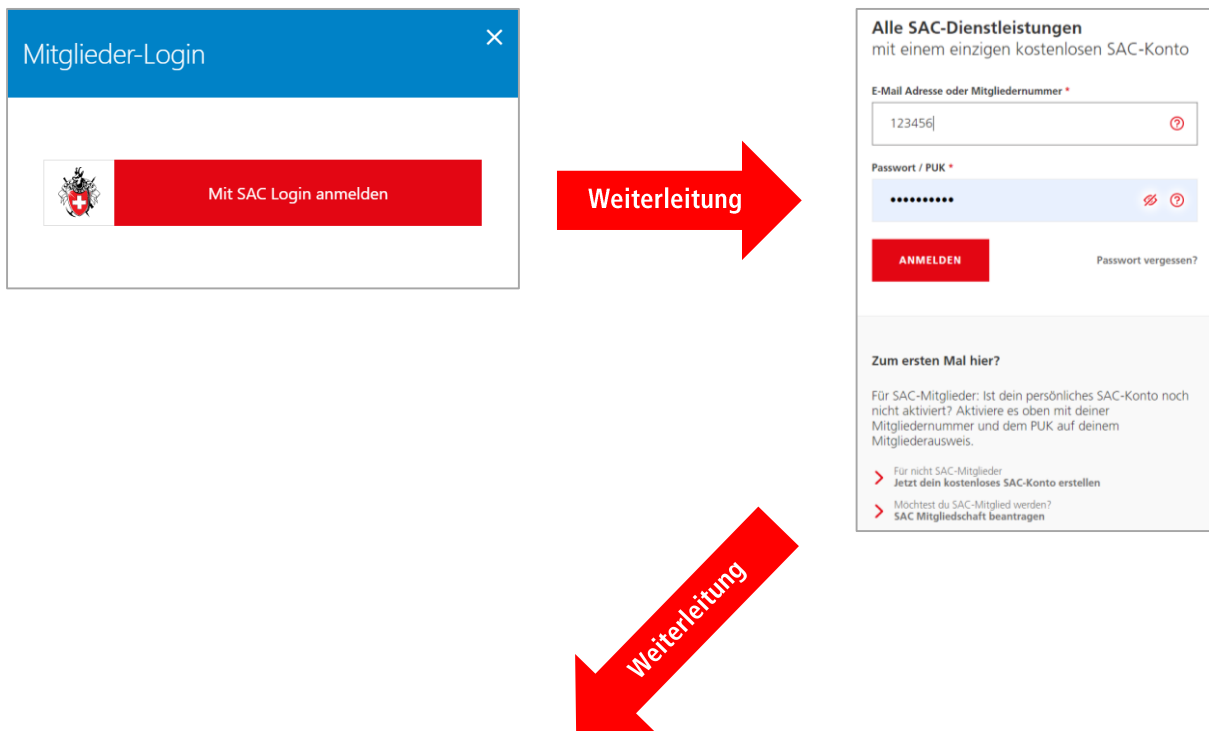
Mitglieder-Login

×

Mit SAC Login anmelden

Weiterleitung

Alle SAC-Dienstleistungen
mit einem einzigen kostenlosen SAC-Konto

E-Mail Adresse oder Mitgliedernummer *

123456

Passwort / PUK *

••••••••••

ANMELDEN

Passwort vergessen?

Zum ersten Mal hier?

Für SAC-Mitglieder: Ist dein persönliches SAC-Konto noch nicht aktiviert? Aktiviere es oben mit deiner Mitgliedernummer und dem PUK auf deinem Mitgliederausweis.

Für nicht SAC-Mitglieder
Jetzt dein kostenloses SAC-Konto erstellen

Möchtest du SAC-Mitglied werden?
SAC Mitgliedschaft beantragen

Weiterleitung